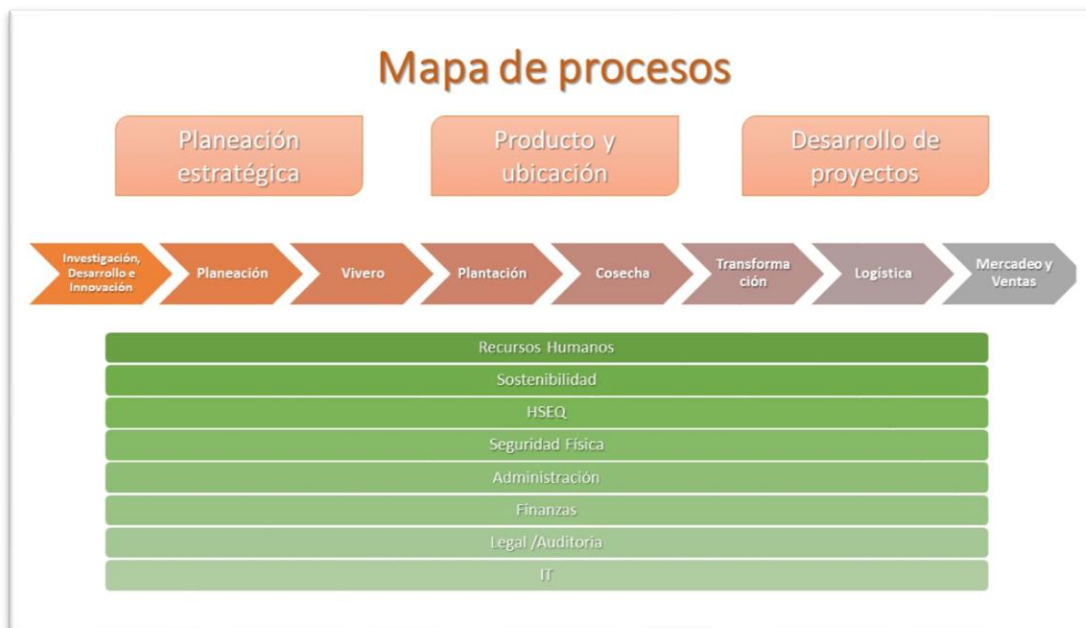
Mapa de procesos

Planeación estratégica

Producto y ubicación

Desarrollo de proyectos

Investigación, Desarrollo e Innovación

Planeación

Vivero

Plantación

Cosecha

Transformación

Logística

Mercadeo y Ventas

Recursos Humanos

Sostenibilidad

HSEQ

Seguridad Física

Administración

Finanzas

Legal /Auditoria

IT